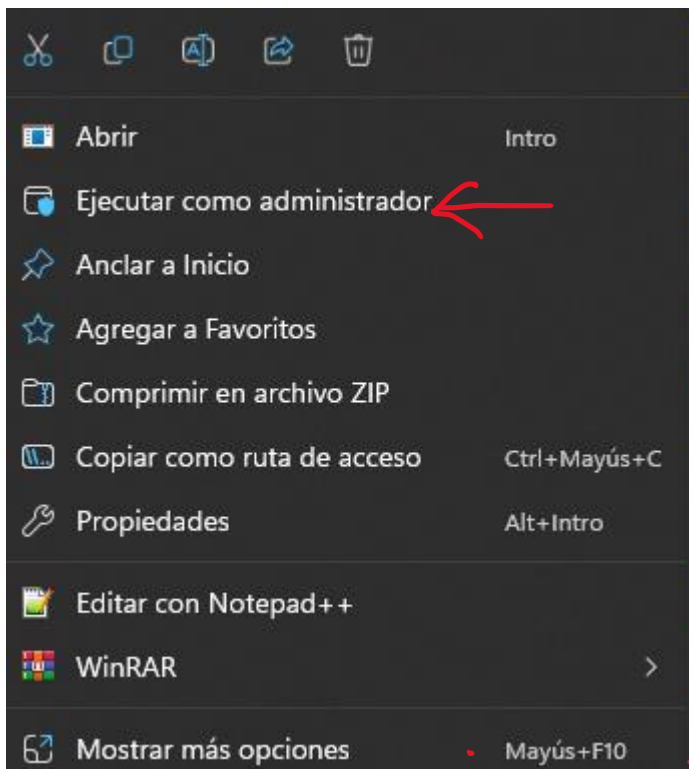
Abrir Intro
Ejecutar como administrador
Anclar a Inicio
Agregar a Favoritos
Comprimir en archivo ZIP
Copiar como ruta de acceso Ctrl+Mayús+C
Propiedades Alt+Intro
Editar con Notepad++
WinRAR
Mostrar más opciones Mayús+F10